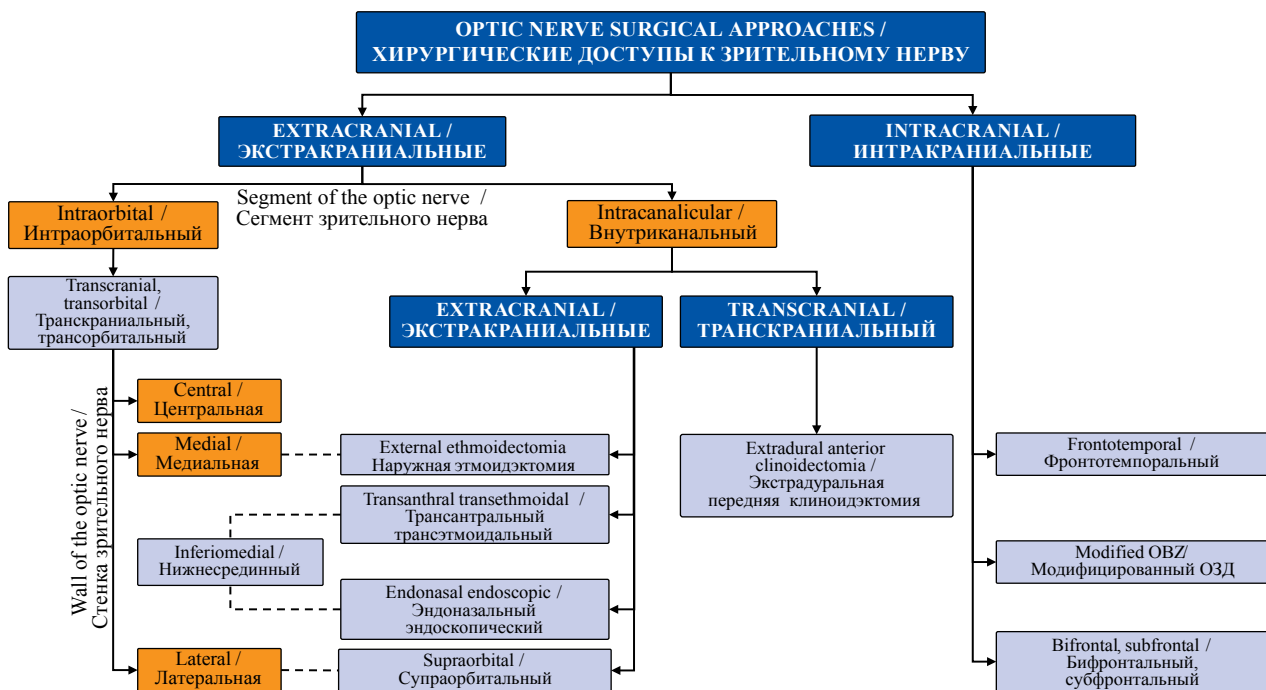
OPTIC NERVE SURGICAL APPROACHES / ХИРУРГИЧЕСКИЕ ДОСТУПЫ К ЗРИТЕЛЬНОМУ НЕРВУ

EXTRACRANIAL / ЭКСТРАКРАНИАЛЬНЫЕ

INTRACRANIAL / ИНТРАКРАНИАЛЬНЫЕ

Segment of the optic nerve / Сегмент зрительного нерва

Intraorbital / Интраорбитальный

Intracanalicular / Внутриканальный

Transcranial, transorbital / Транскраниальный, трансорбитальный

EXTRACRANIAL / ЭКСТРАКРАНИАЛЬНЫЕ

TRANSCRANIAL / ТРАНСКРАНИАЛЬНЫЙ

Wall of the optic nerve / Стенка зрительного нерва

Central / Центральная

Medial / Медиальная

External ethmoidectomia Наружная этмоидэктомия

Extradural anterior clinoidectomia / Экстрадуральная передняя клиноидэктомия

Frontotemporal / Фронтотемпоральный

Transanthral transethmoidal / Трансантральный трансэтмоидальный

Inferiomedial / Нижнесрединный

Modified OBZ/ Модифицированный ОЗД

Endonasal endoscopic / Эндоназальный эндоскопический

Bifrontal, subfrontal / Бифронтальный, субфронтальный

Lateral / Латеральная

Supraorbital / Супраорбитальный